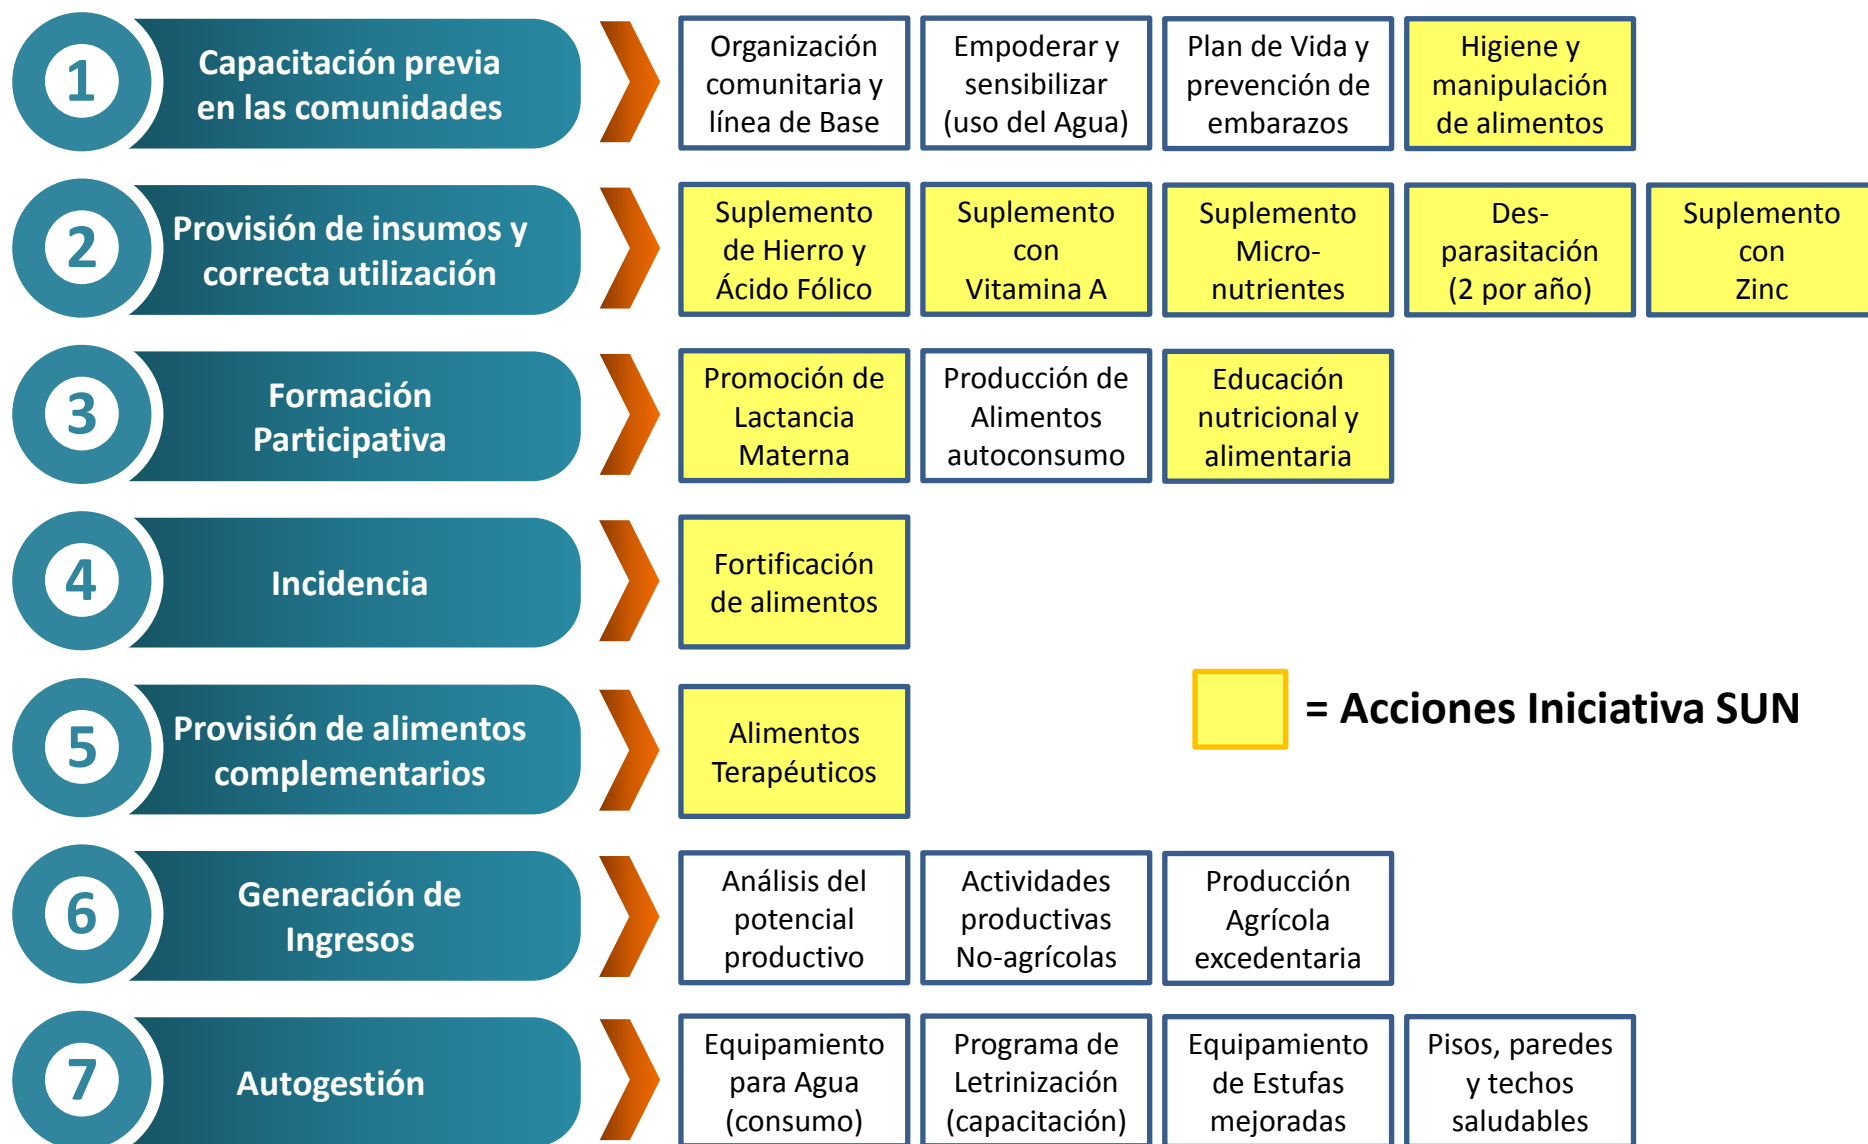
1 Capacitación previa en las comunidades

Organización comunitaria y línea de Base

Empoderar y sensibilizar (uso del Agua)

Plan de Vida y prevención de embarazos

Higiene y manipulación de alimentos

2 Provisión de insumos y correcta utilización

Suplemento de Hierro y Ácido Fólico

Suplemento con Vitamina A

Suplemento Micro-nutrientes

Des-parasitación (2 por año)

Suplemento con Zinc

3 Formación Participativa

Promoción de Lactancia Materna

Producción de Alimentos autoconsumo

Educación nutricional y alimentaria

4 Incidencia

Fortificación de alimentos

= Acciones Iniciativa SUN

5 Provisión de alimentos complementarios

Alimentos Terapéuticos

6 Generación de Ingresos

Análisis del potencial productivo

Actividades productivas No-agrícolas

Producción Agrícola excedentaria

7 Autogestión

Equipamiento para Agua (consumo)

Programa de Letrinización (capacitación)

Equipamiento de Estufas mejoradas

Pisos, paredes y techos saludables